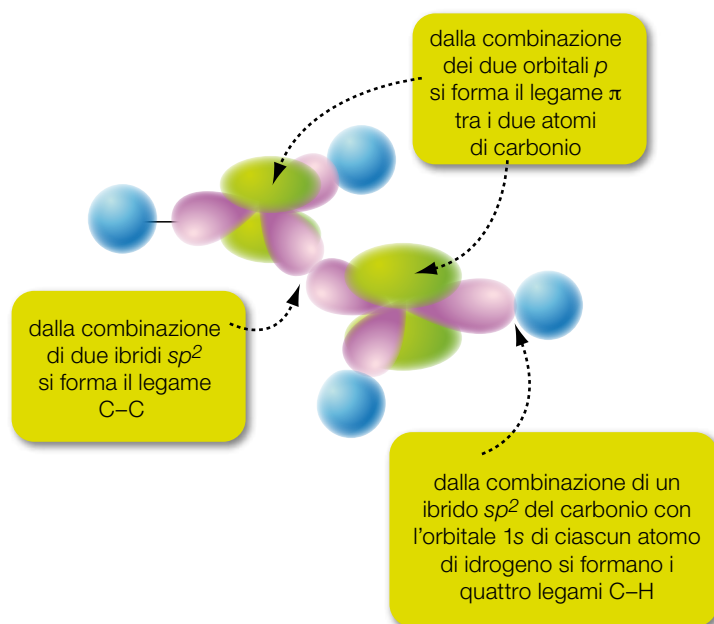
dalla combinazione dei due orbitali $p$ si forma il legame $\pi$ tra i due atomi di carbonio

dalla combinazione di due ibridi $sp^2$ si forma il legame C–C

dalla combinazione di un ibrido $sp^2$ del carbonio con l'orbitale 1$s$ di ciascun atomo di idrogeno si formano i quattro legami C–H